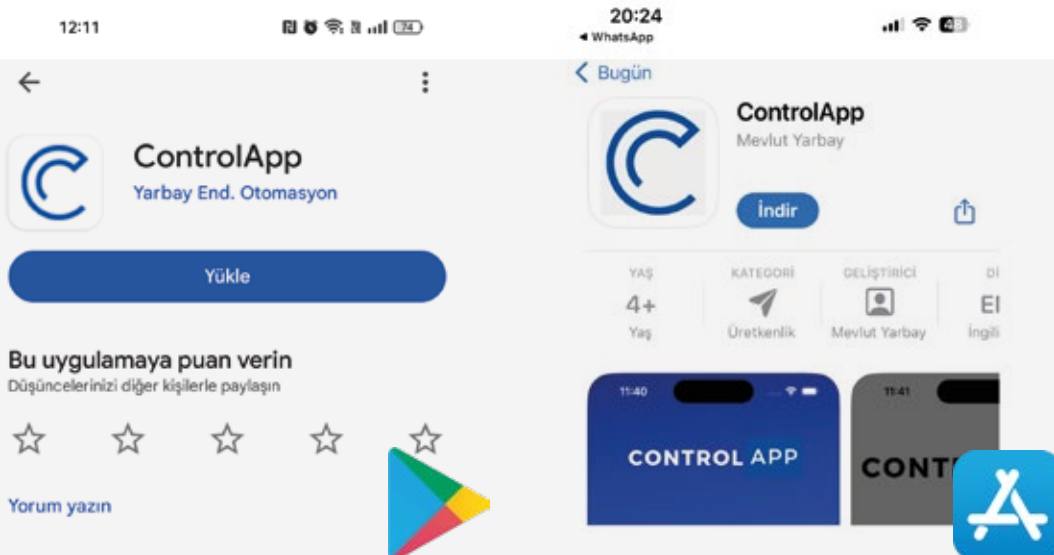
12:11

ControlApp
Yarbay End. Otomasyon

Yükle

Bu uygulamaya puan verin
Düşüncelerinizi diğer kişilerle paylaşın

Yorum yazın

20:24
◂ WhatsApp

< Bugün

ControlApp
Mevlut Yarbay

İndir

| YAŞ | KATEGORİ | GELİŞTİRİCİ | Dİ |
|---|---|---|---|
| 4+ | | | EI |
| Yaş | Üretkenlik | Mevlut Yarbay | İngili |

11:40
CONTROL APP

11:41
CONT